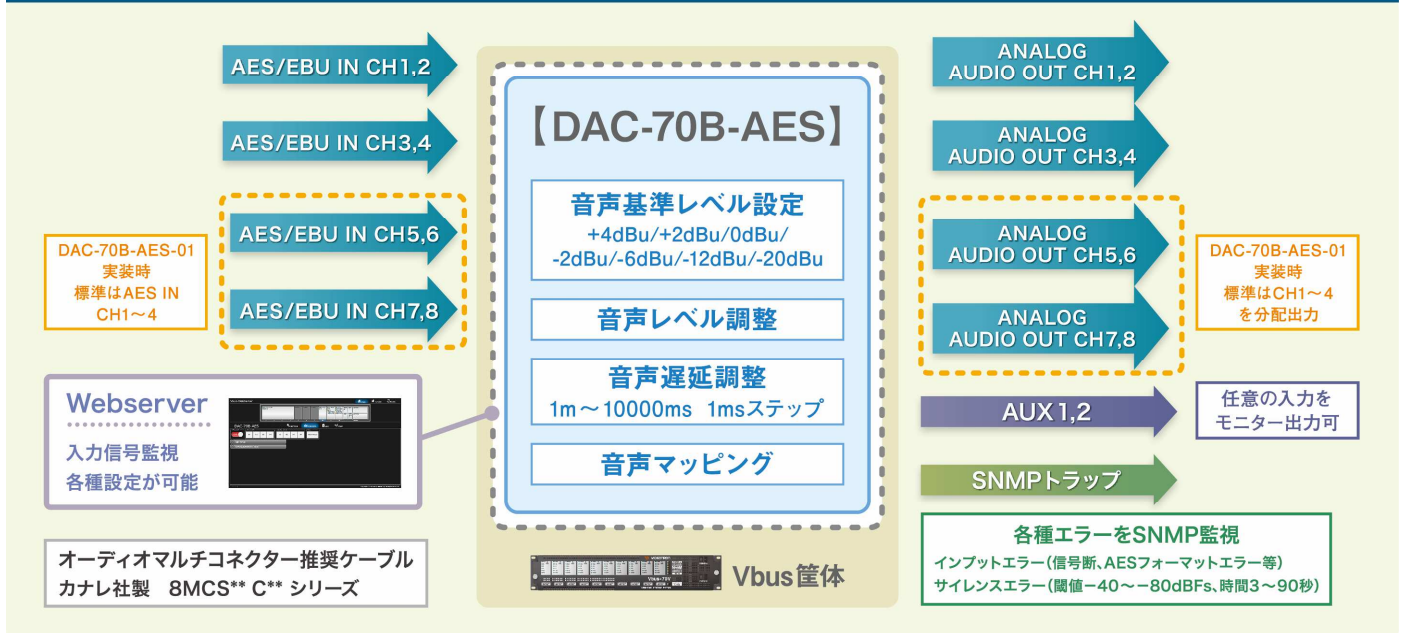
AES/EBU IN CH1,2

AES/EBU IN CH3,4

AES/EBU IN CH5,6

AES/EBU IN CH7,8

DAC-70B-AES-01
実装時
標準はAES IN
CH1～4

【DAC-70B-AES】

音声基準レベル設定
+4dBu/+2dBu/0dBu/
-2dBu/-6dBu/-12dBu/-20dBu

音声レベル調整

音声遅延調整
1m～10000ms 1msステップ

音声マッピング

Vbus筐体

ANALOG
AUDIO OUT CH1,2

ANALOG
AUDIO OUT CH3,4

ANALOG
AUDIO OUT CH5,6

ANALOG
AUDIO OUT CH7,8

DAC-70B-AES-01
実装時
標準はCH1～4
を分配出力

AUX 1,2

任意の入力を
モニター出力可

SNMPトラップ

各種エラーをSNMP監視
インプットエラー(信号断、AESフォーマットエラー等)
サイレンスエラー(閾値−40～−80dBFs、時間3～90秒)

Webserver
入力信号監視
各種設定が可能

オーディオマルチコネクター推奨ケーブル
カナレ社製 8MCS** C** シリーズ